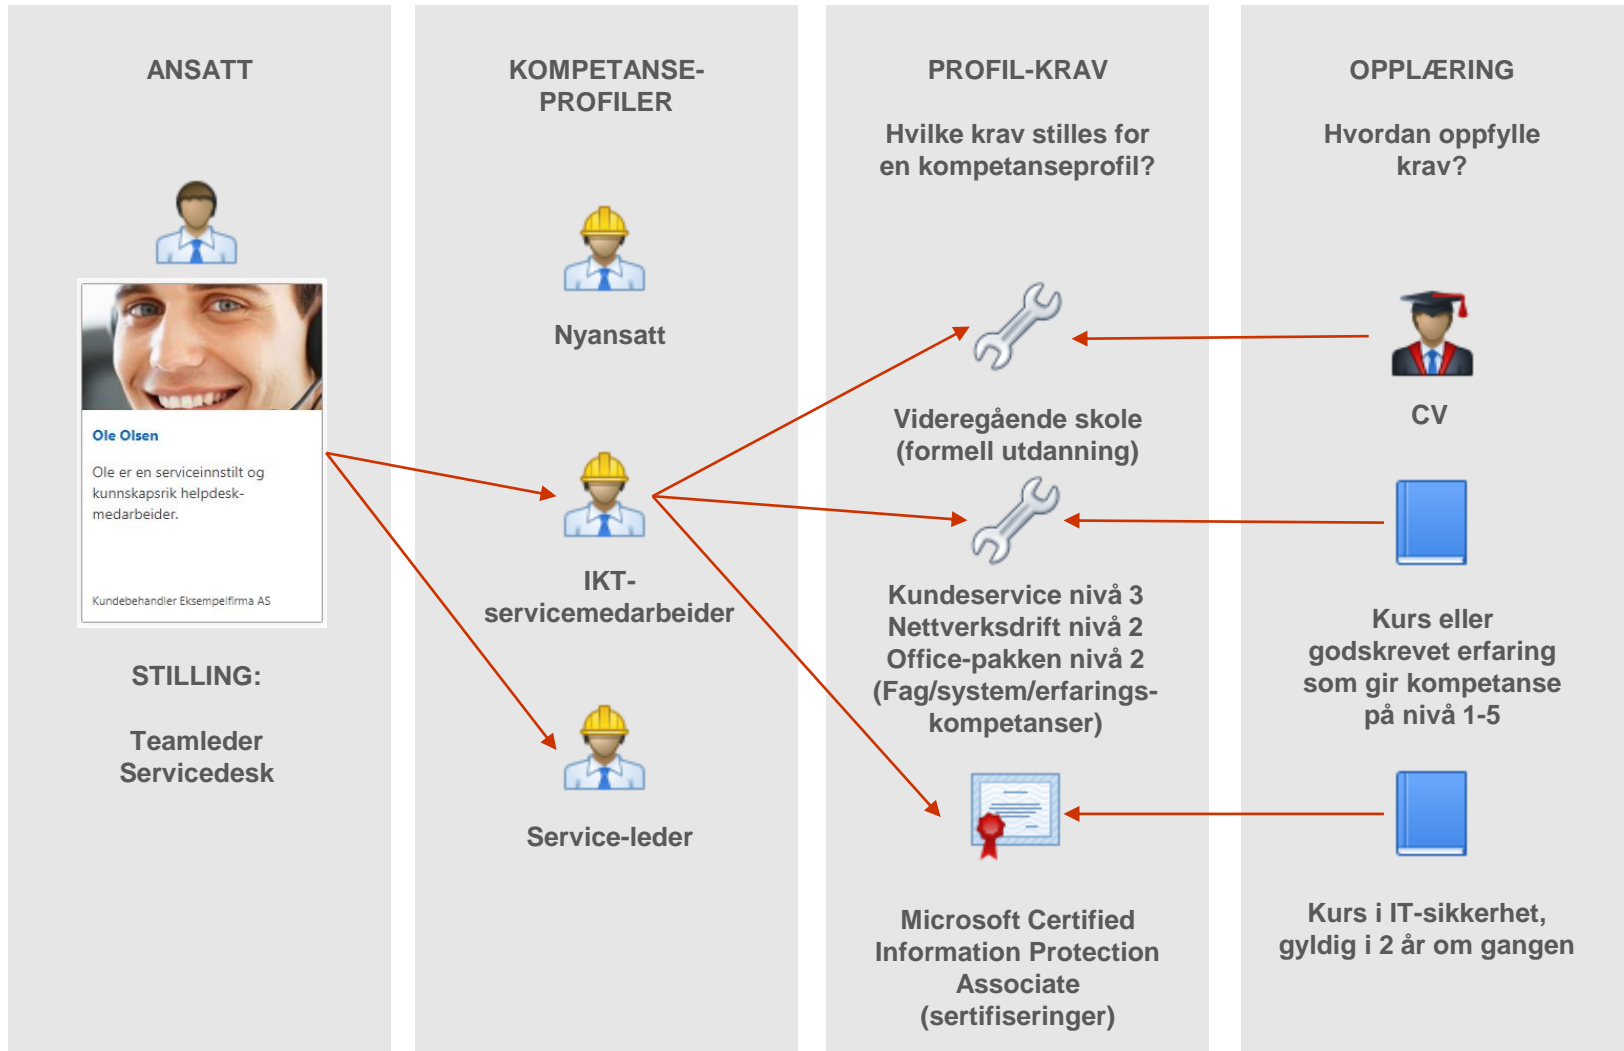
ANSATT

Ole Olsen

Ole er en serviceinnstilt og kunnskapsrik helpdesk-medarbeider.

Kundebehandler Eksempelfirma AS

STILLING:

Teamleder Servicedesk

KOMPETANSE-PROFILER

Nyansatt

IKT-servicemedarbeider

Service-leder

PROFIL-KRAV

Hvilke krav stilles for en kompetanseprofil?

Videregående skole (formell utdanning)

Kundeservice nivå 3
Nettverksdrift nivå 2
Office-pakken nivå 2
(Fag/system/erfarings-kompetanser)

Microsoft Certified Information Protection Associate (sertifiseringer)

OPPLÆRING

Hvordan oppfylle krav?

CV

Kurs eller godskrevet erfaring som gir kompetanse på nivå 1-5

Kurs i IT-sikkerhet, gyldig i 2 år om gangen